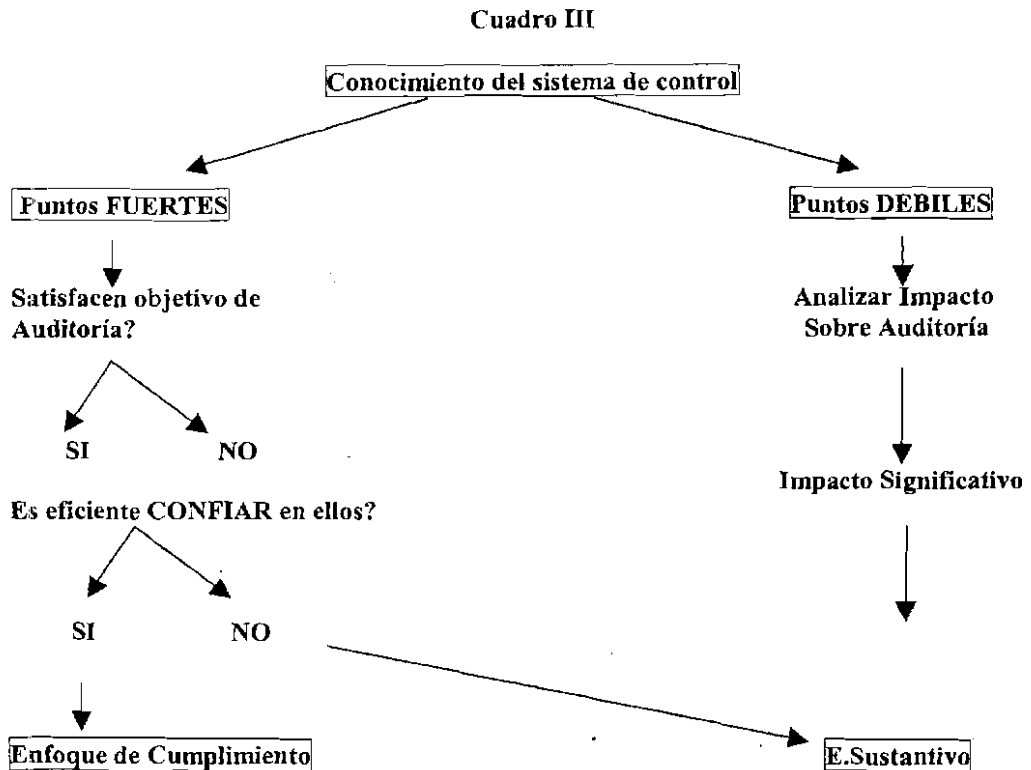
Cuadro III

Conocimiento del sistema de control

Puntos FUERTES

Satisfacen objetivo de Auditoría?

SI

NO

Es eficiente CONFIAR en ellos?

SI

NO

Enfoque de Cumplimiento

Puntos DEBILES

Analizar Impacto Sobre Auditoría

Impacto Significativo

E.Sustantivo